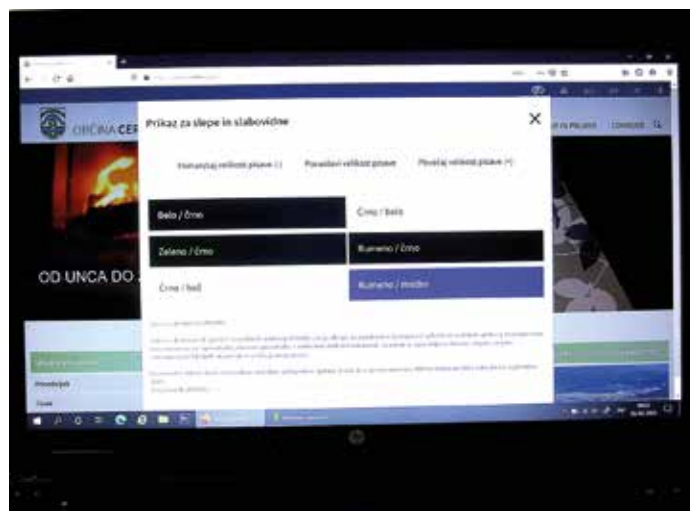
OBČINA CER

Prikaz za slepe in slabovidne

Zmanjšaj velikost pisave (-)

Ponastavi velikost pisave

Povečaj velikost pisave (+)

Belo / črno

Črno / belo

Zeleno / črno

Rumeno / črno

Črno / belo

Rumeno / modro

OD UNCA DO

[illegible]